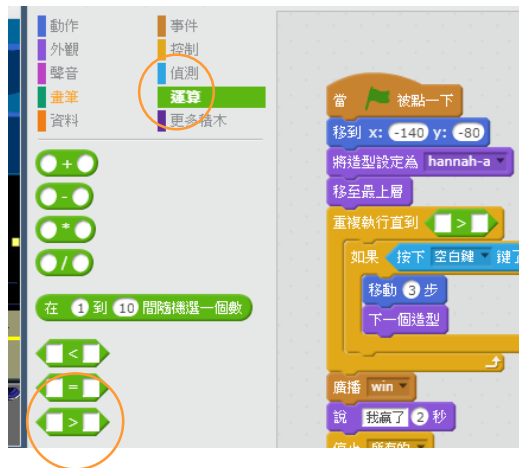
動作
外觀
聲音
畫筆
資料
事件
控制
偵測
運算
更多積木

+
-
*
/

在 1 到 10 間隨機選一個數

<
=
>

當 被點一下
移到 x: -140 y: -80
將造型設定為 hannah-a
移至最上層
重複執行直到 >
如果 按下 空白鍵 鍵了
移動 3 步
下一個造型
廣播 win
說 我贏了 2 秒
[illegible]